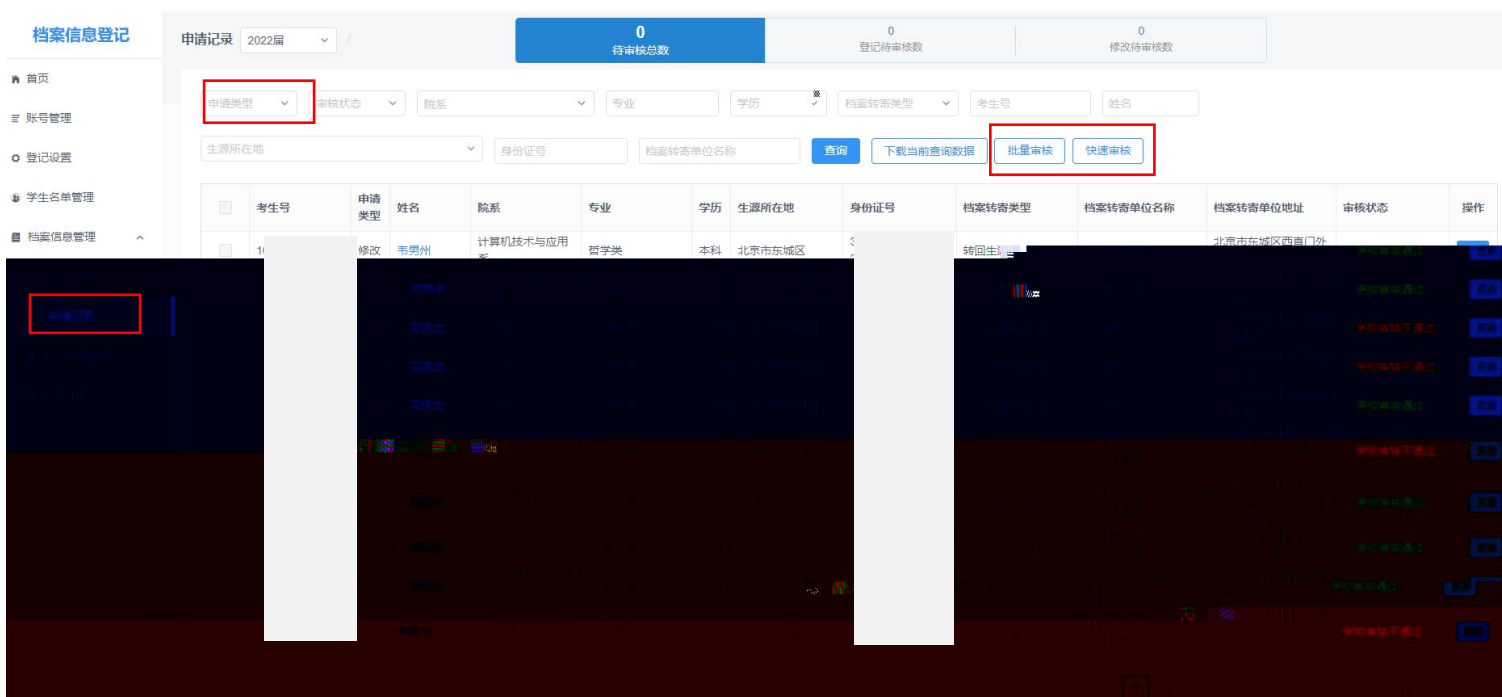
档案信息登记

首页
账号管理
登记设置
学生名单管理
档案信息管理

申请记录 2022届 /

0
待审核总数

0
登记待审核数

0
修改待审核数

申请类型 审核状态 院系 专业 学历 档案转寄类型 考生号 姓名

生源所在地 身份证号 档案转寄单位名称 查询 下载当前查询数据 批量审核 快速审核

| | 考生号 | 申请类型 | 姓名 | 院系 | 专业 | 学历 | 生源所在地 | 身份证号 | 档案转寄类型 | 档案转寄单位名称 | 档案转寄单位地址 | 审核状态 | 操作 |
|---|---|---|---|---|---|---|---|---|---|---|---|---|---|
| | 1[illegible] | 修改 | 韦男州 | 计算机技术与应用系 | 哲学类 | 本科 | 北京市东城区 | 3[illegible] | 转回生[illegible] | | 北京市东城区西直门外 | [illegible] | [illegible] |